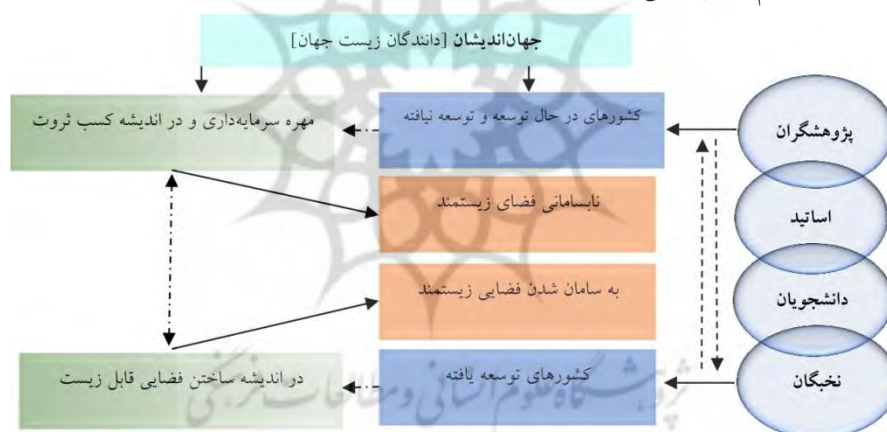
جهان‌اندیشان [دانندگان زیست جهان]

کشورهای در حال توسعه و توسعه نیافته

مهره سرمایه‌داری و در اندیشه کسب ثروت

پژوهشگران

نابسامانی فضای زیستمند

اساتید

به سامان شدن فضایی زیستمند

دانشجویان

کشورهای توسعه یافته

در اندیشه ساختن فضایی قابل زیست

نخبگان

پژوهشگاه علوم انسانی و مطالعات فرهنگی